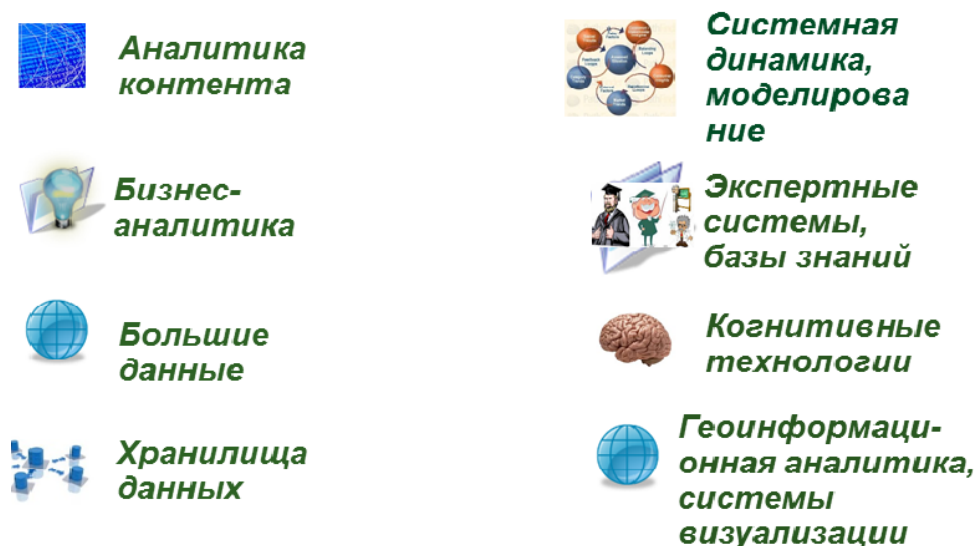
Аналитика контента

Бизнес-аналитика

Большие данные

Хранилища данных

Системная динамика, моделирова ние

Экспертные системы, базы знаний

Когнитивные технологии

Геоинформаци-онная аналитика, системы визуализации